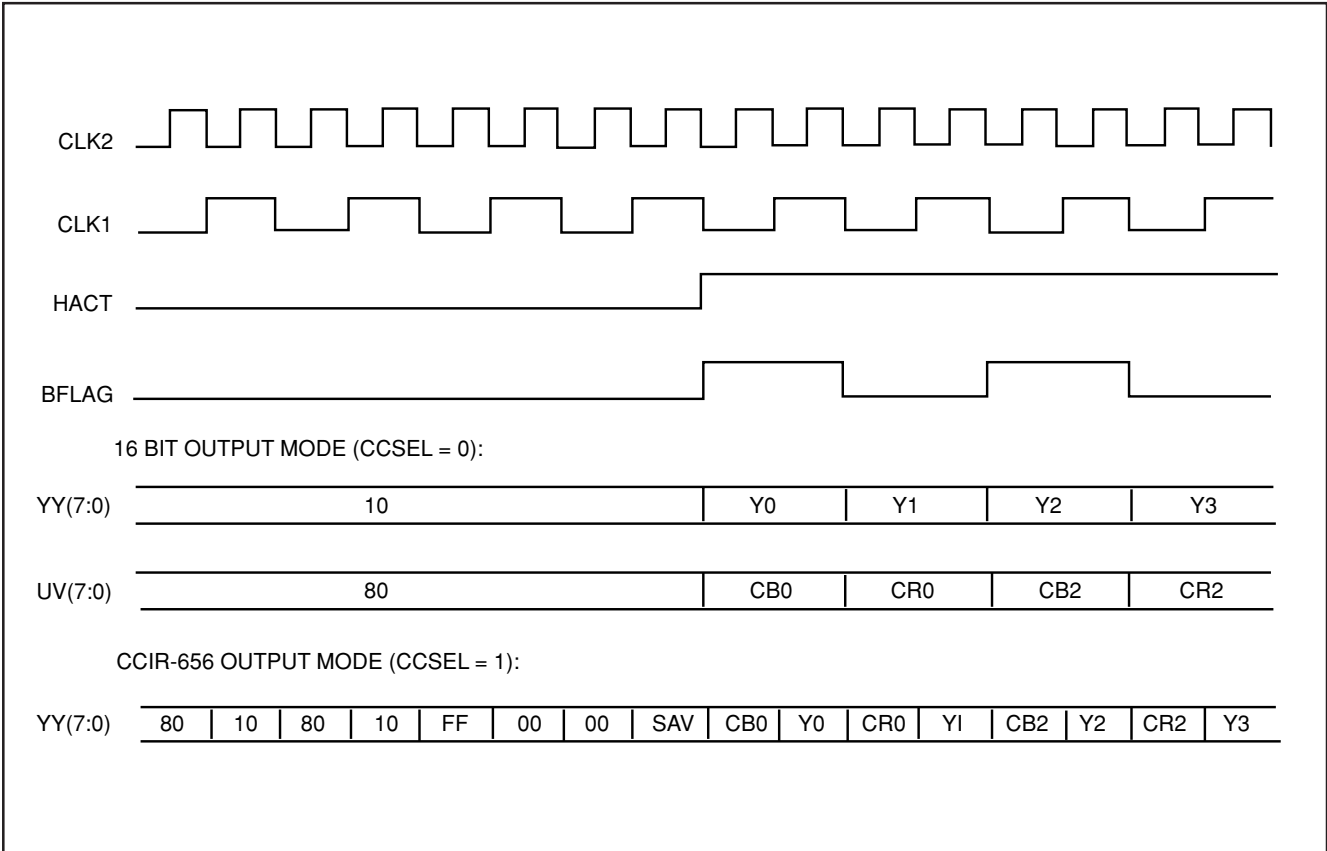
CLK2

CLK1

HACT

BFLAG

16 BIT OUTPUT MODE (CCSEL = 0):

YY(7:0) 10 | Y0 | Y1 | Y2 | Y3

UV(7:0) 80 | CB0 | CR0 | CB2 | CR2

CCIR-656 OUTPUT MODE (CCSEL = 1):

YY(7:0) 80 | 10 | 80 | 10 | FF | 00 | 00 | SAV | CB0 | Y0 | CR0 | YI | CB2 | Y2 | CR2 | Y3